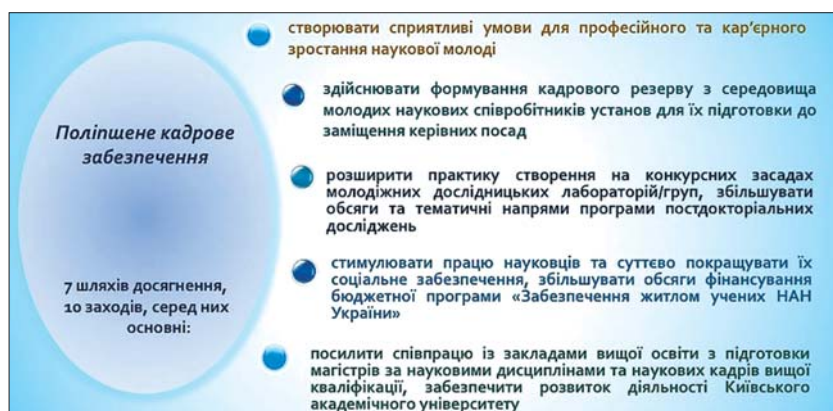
Поліпшене кадрове забезпечення

7 шляхів досягнення, 10 заходів, серед них основні:

створювати сприятливі умови для професійного та кар'єрного зростання наукової молоді

здійснювати формування кадрового резерву з середовища молодих наукових співробітників установ для їх підготовки до заміщення керівних посад

розширити практику створення на конкурсних засадах молодіжних дослідницьких лабораторій/груп, збільшувати обсяги та тематичні напрями програми постдокторіальних досліджень

стимулювати працю науковців та суттєво покращувати їх соціальне забезпечення, збільшувати обсяги фінансування бюджетної програми «Забезпечення житлом учених НАН України»

посилити співпрацю із закладами вищої освіти з підготовки магістрів за науковими дисциплінами та наукових кадрів вищої кваліфікації, забезпечити розвиток діяльності Київського академічного університету